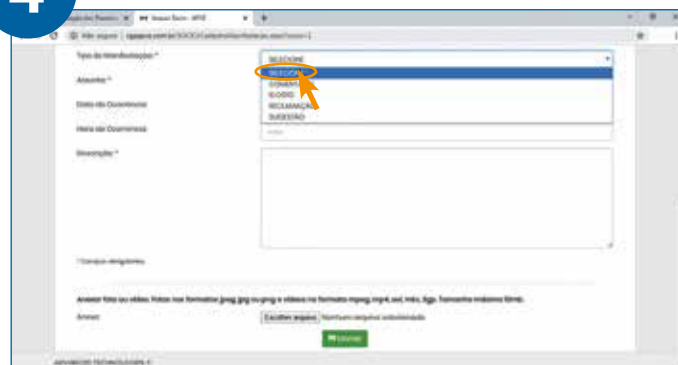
4

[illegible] × Acesso Sócio - APCE × +

Não seguro | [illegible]

Tipo da Manifestação *

SELECIONE

SELECIONE
COMENTÁRIO
ELOGIO
RECLAMAÇÃO
SUGESTÃO

Assunto *

Data da Ocorrência

Hora da Ocorrência

Descrição *

* Campos obrigatórios

Anexar fotos ou vídeo. Fotos nos formatos jpeg, jpg ou png e vídeos no formato mpeg, mp4, avi, mkv, 3gp. Tamanho máximo 5mb.

Anexo:

Escolher arquivo Nenhum arquivo selecionado

Enviar

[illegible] TECNOLOGIA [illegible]